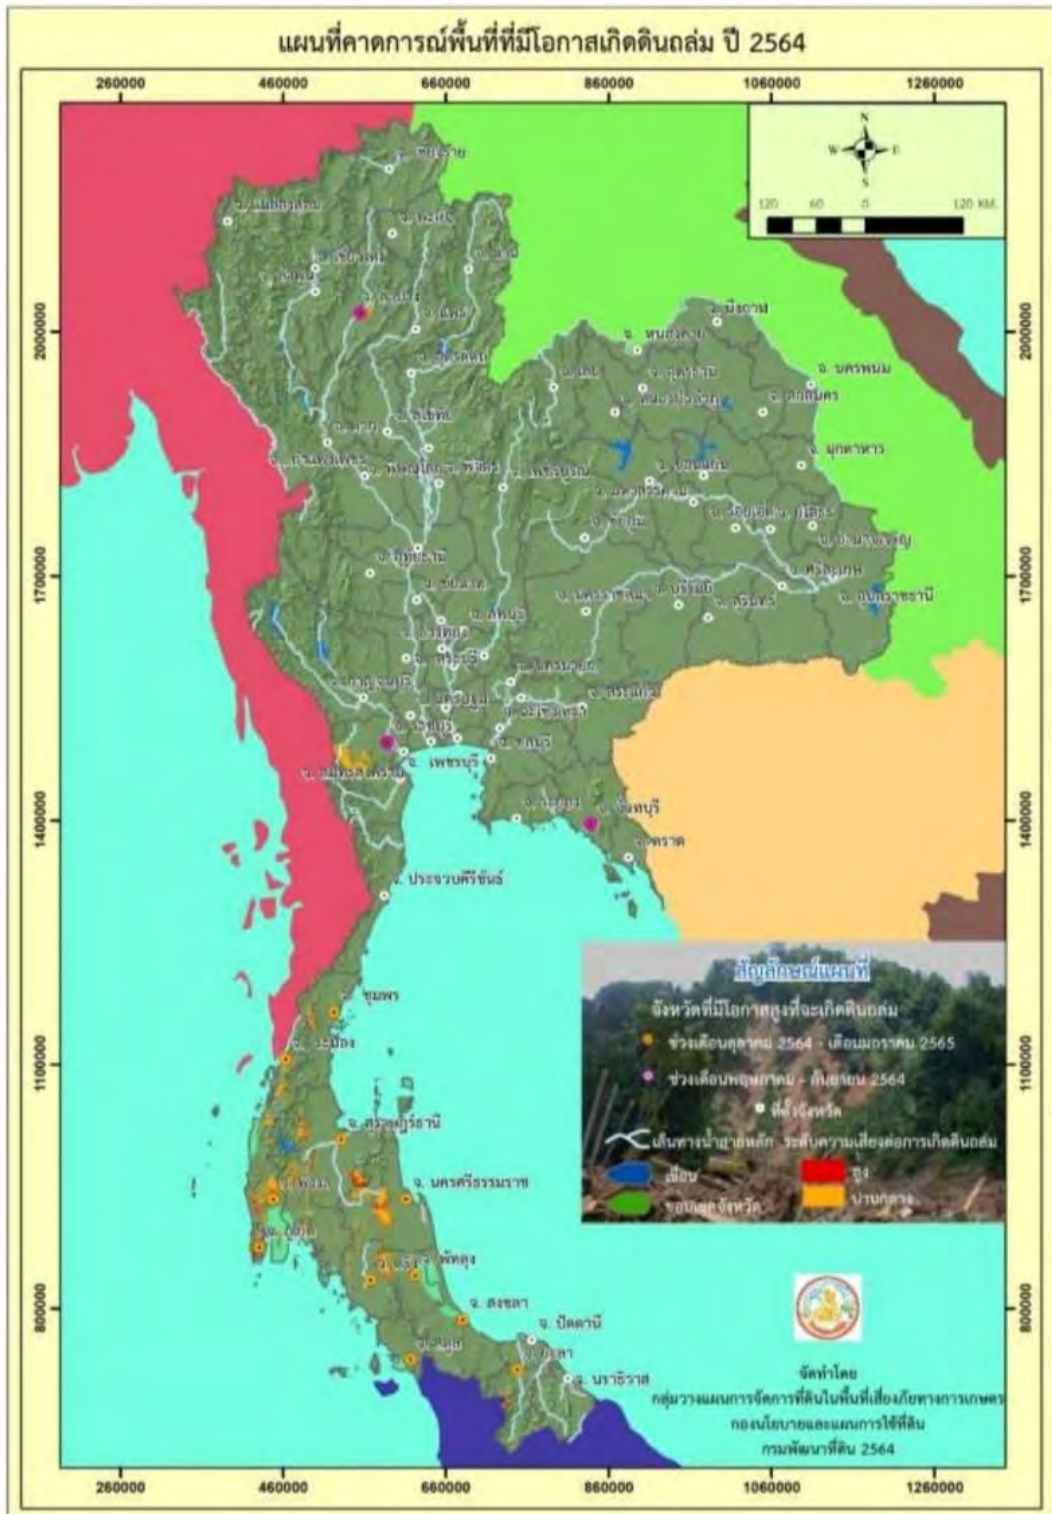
แผนที่คาดการณ์พื้นที่ที่มีโอกาสเกิดดินถล่ม ปี 2564

260000 460000 660000 860000 1060000 1260000

N
W E
S
120 60 0 120 KM.

2000000
1700000
1400000
1100000
800000

จ. เชียงราย
จ. แม่ฮ่องสอน
จ. พะเยา
จ. เชียงใหม่
จ. น่าน
จ. ลำพูน
จ. ลำปาง
จ. แพร่
จ. อุตรดิตถ์
จ. บึงกาฬ
จ. หนองคาย
จ. เลย
จ. อุดรธานี
จ. นครพนม
จ. หนองบัวลำภู
จ. สกลนคร
จ. สุโขทัย
จ. ตาก
จ. กำแพงเพชร
จ. พิษณุโลก
จ. พิจิตร
จ. เพชรบูรณ์
จ. ขอนแก่น
จ. มุกดาหาร
จ. กาฬสินธุ์
จ. ชัยภูมิ
จ. ร้อยเอ็ด
จ. ยโสธร
จ. อำนาจเจริญ
จ. อุทัยธานี
จ. ชัยนาท
จ. ศรีสะเกษ
จ. นครราชสีมา
จ. บุรีรัมย์
จ. สุรินทร์
จ. อุบลราชธานี
จ. ลพบุรี
จ. สิงห์บุรี
จ. สุพรรณบุรี
จ. สระบุรี
จ. นครนายก
จ. กาญจนบุรี
จ. ปราจีนบุรี
จ. นครปฐม
จ. ราชบุรี
จ. ฉะเชิงเทรา
จ. ชลบุรี
จ. สมุทรสงคราม
จ. เพชรบุรี
จ. ระยอง
จ. จันทบุรี
จ. ตราด
จ. ประจวบคีรีขันธ์
จ. ชุมพร
จ. ระนอง
จ. สุราษฎร์ธานี
จ. พังงา
จ. นครศรีธรรมราช
จ. ภูเก็ต
จ. ตรัง
จ. พัทลุง
จ. สงขลา
จ. ปัตตานี
จ. สตูล
จ. ยะลา
จ. นราธิวาส

สัญลักษณ์แผนที่
จังหวัดที่มีโอกาสสูงที่จะเกิดดินถล่ม
ช่วงเดือนตุลาคม 2564 - เดือนมกราคม 2565
ช่วงเดือนพฤษภาคม - กันยายน 2564
ที่ตั้งจังหวัด
เส้นทางน้ำสายหลัก
ระดับความเสี่ยงต่อการเกิดดินถล่ม
เขื่อน
สูง
ขอบเขตจังหวัด
ปานกลาง

จัดทำโดย
กลุ่มวางแผนการจัดการที่ดินในพื้นที่เสี่ยงภัยทางการเกษตร
กองนโยบายและแผนการใช้ที่ดิน
กรมพัฒนาที่ดิน 2564